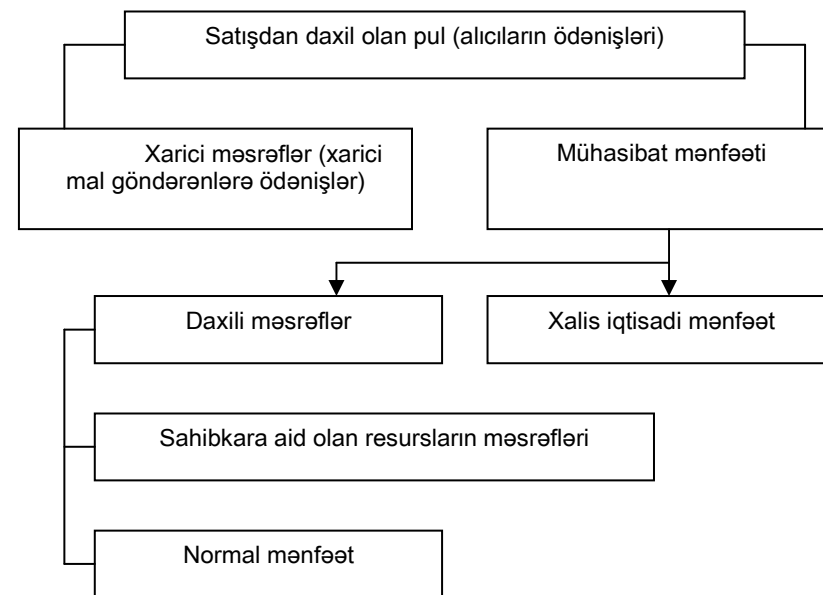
Satışdan daxil olan pul (alıcıların ödənişləri)

Xarici məsrəflər (xarici mal göndərənlərə ödənişlər)

Mühasibat mənfəəti

Daxili məsrəflər

Xalis iqtisadi mənfəət

Sahibkara aid olan resursların məsrəfləri

Normal mənfəət